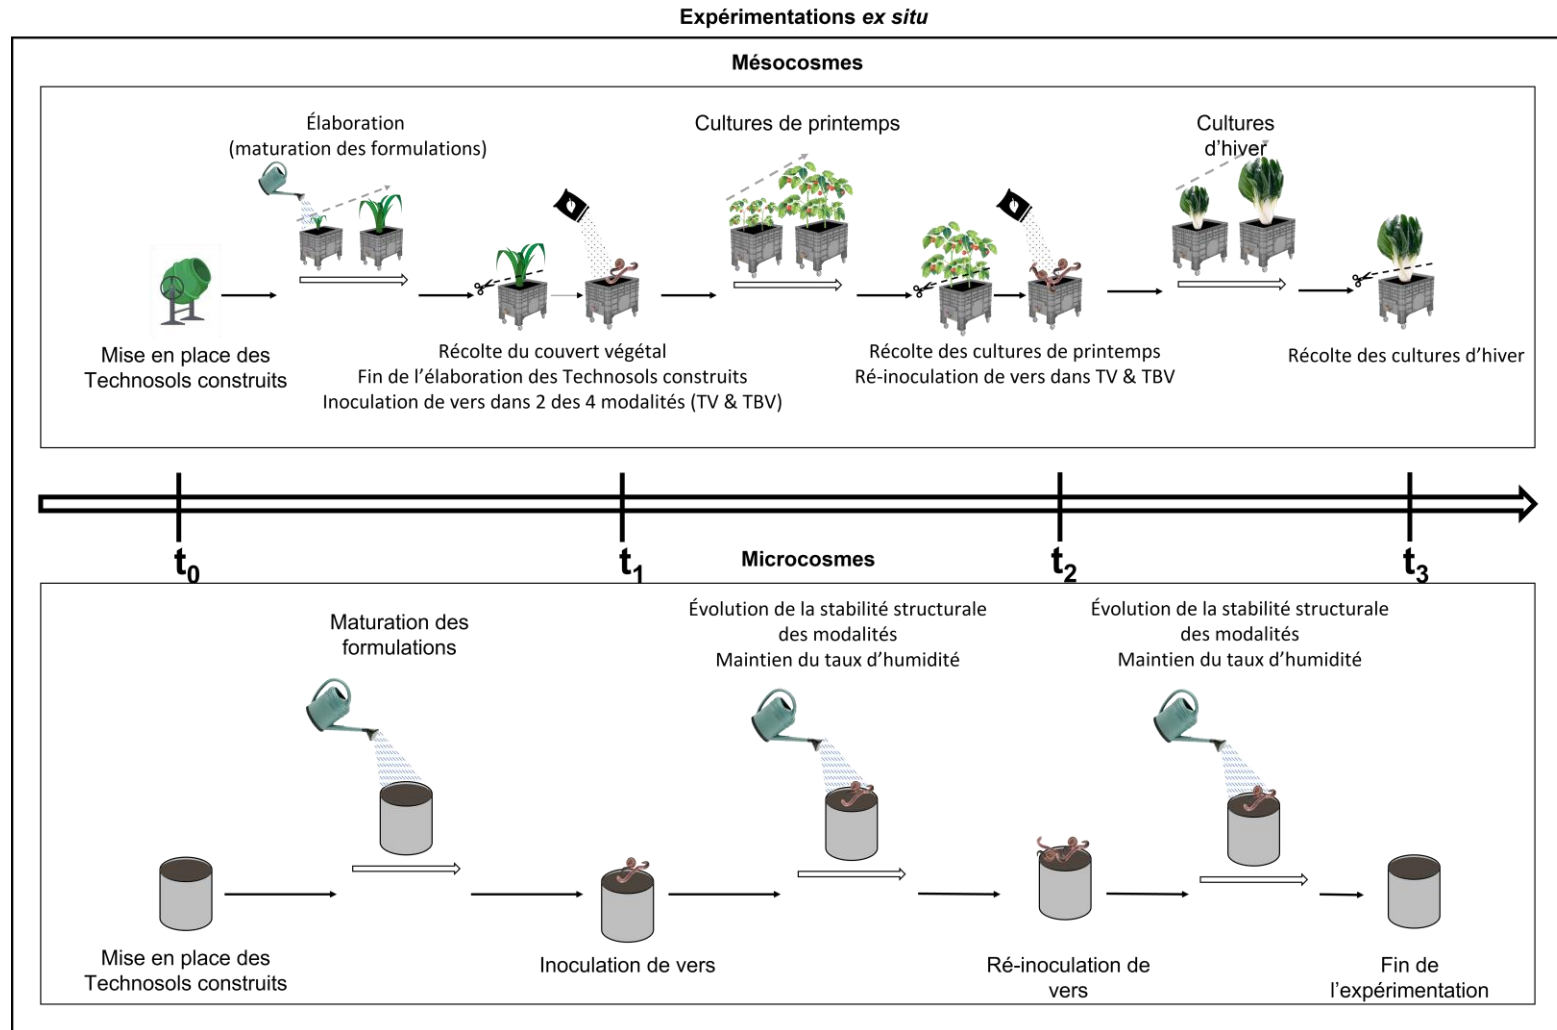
Expérimentations *ex situ*

Mésocosmes

Élaboration (maturation des formulations)

Cultures de printemps

Cultures d'hiver

Mise en place des Technosols construits

Récolte du couvert végétal
Fin de l'élaboration des Technosols construits
Inoculation de vers dans 2 des 4 modalités (TV & TBV)

Récolte des cultures de printemps
Ré-inoculation de vers dans TV & TBV

Récolte des cultures d'hiver

$t_0$

$t_1$

Microcosmes

$t_2$

$t_3$

Maturation des formulations

Évolution de la stabilité structurale des modalités
Maintien du taux d'humidité

Évolution de la stabilité structurale des modalités
Maintien du taux d'humidité

Mise en place des Technosols construits

Inoculation de vers

Ré-inoculation de vers

Fin de l'expérimentation